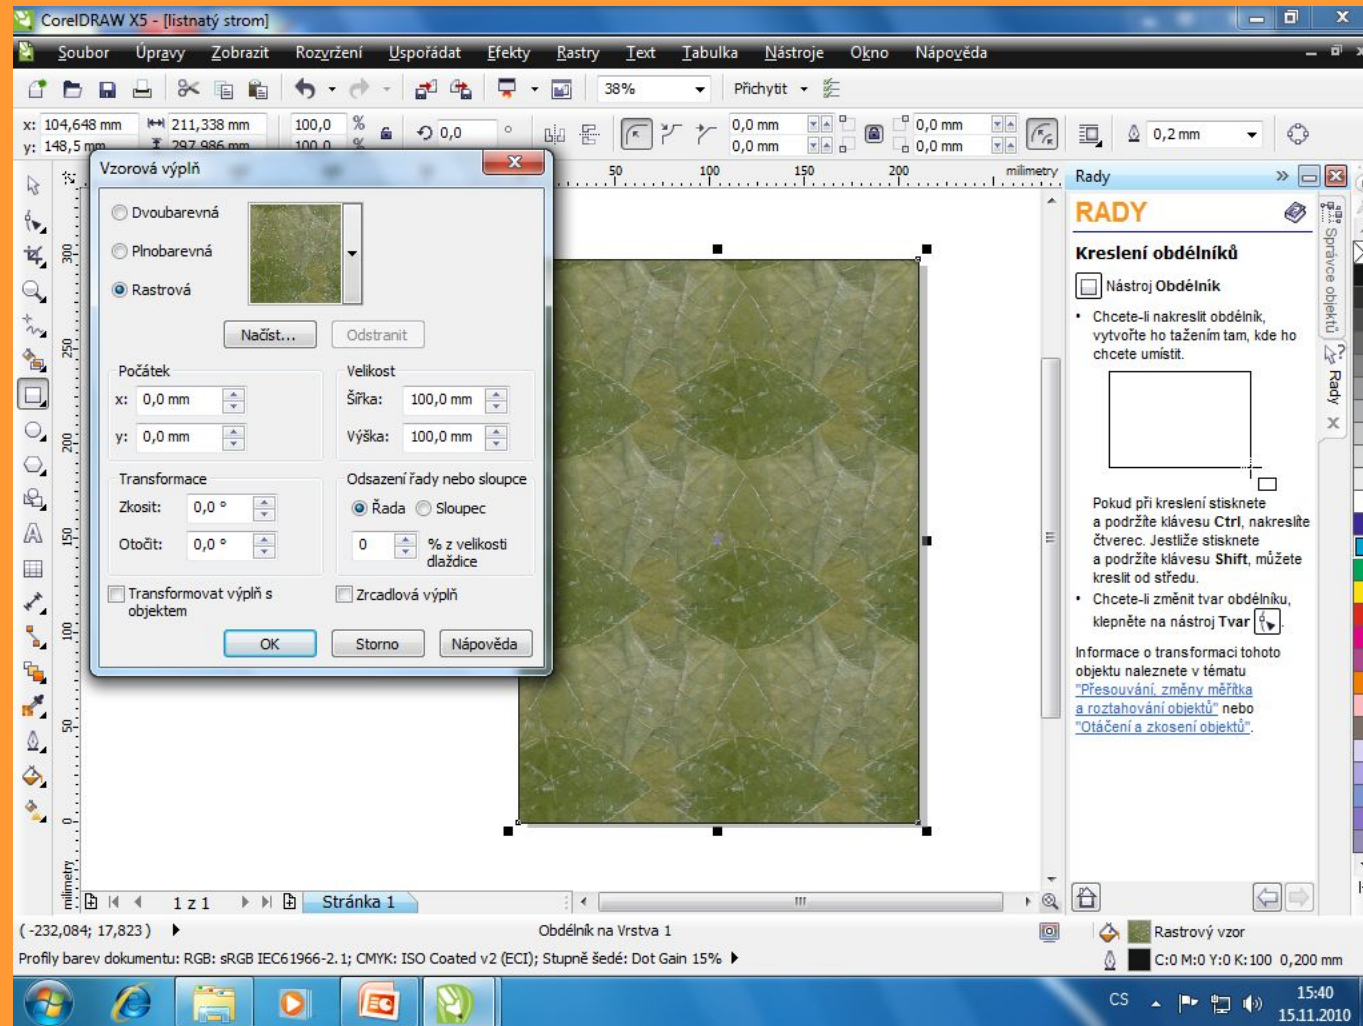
CorelDRAW X5 - [listnatý strom]

Soubor Úpravy Zobrazit Rozvržení Uspořádat Efekty Rastry Text Tabulka Nástroje Okno Nápověda

38% Přichytit

x: 104,648 mm
y: 148,5 mm
211,338 mm
297,986 mm
100,0 %
100,0 %
0,0 °
0,0 mm
0,0 mm
0,0 mm
0,0 mm
0,2 mm

Vzorová výplň

Dvoubarevná
Plnobarevná
Rastrová

Načíst... Odstranit

Počátek
x: 0,0 mm
y: 0,0 mm

Velikost
Šířka: 100,0 mm
Výška: 100,0 mm

Transformace
Zkosit: 0,0 °
Otočit: 0,0 °

Odsazení řady nebo sloupce
Řada Sloupec
0 % z velikosti dlaždice

Transformovat výplň s objektem
Zrcadlová výplň

OK Storno Nápověda

50 100 150 200 milimetry
300 250 200 150 100 50 0 milimetry

1 z 1 Stránka 1

Rady

RADY

Kreslení obdélníků

Nástroj Obdélník

• Chcete-li nakreslit obdélník, vytvořte ho tažením tam, kde ho chcete umístit.

Pokud při kreslení stisknete a podržíte klávesu Ctrl, nakreslíte čtverec. Jestliže stisknete a podržíte klávesu Shift, můžete kreslit od středu.

• Chcete-li změnit tvar obdélníku, klepněte na nástroj Tvar .

Informace o transformaci tohoto objektu naleznete v tématu "Přesouvání, změny měřítka a roztahování objektů" nebo "Otáčení a zkosení objektů".

Správce objektů Rady

( -232,084; 17,823 )
Obdélník na Vrstva 1
Rastrový vzor
Profily barev dokumentu: RGB: sRGB IEC61966-2.1; CMYK: ISO Coated v2 (ECI); Stupně šedé: Dot Gain 15%
C:0 M:0 Y:0 K:100 0,200 mm

CS 15:40 15.11.2010